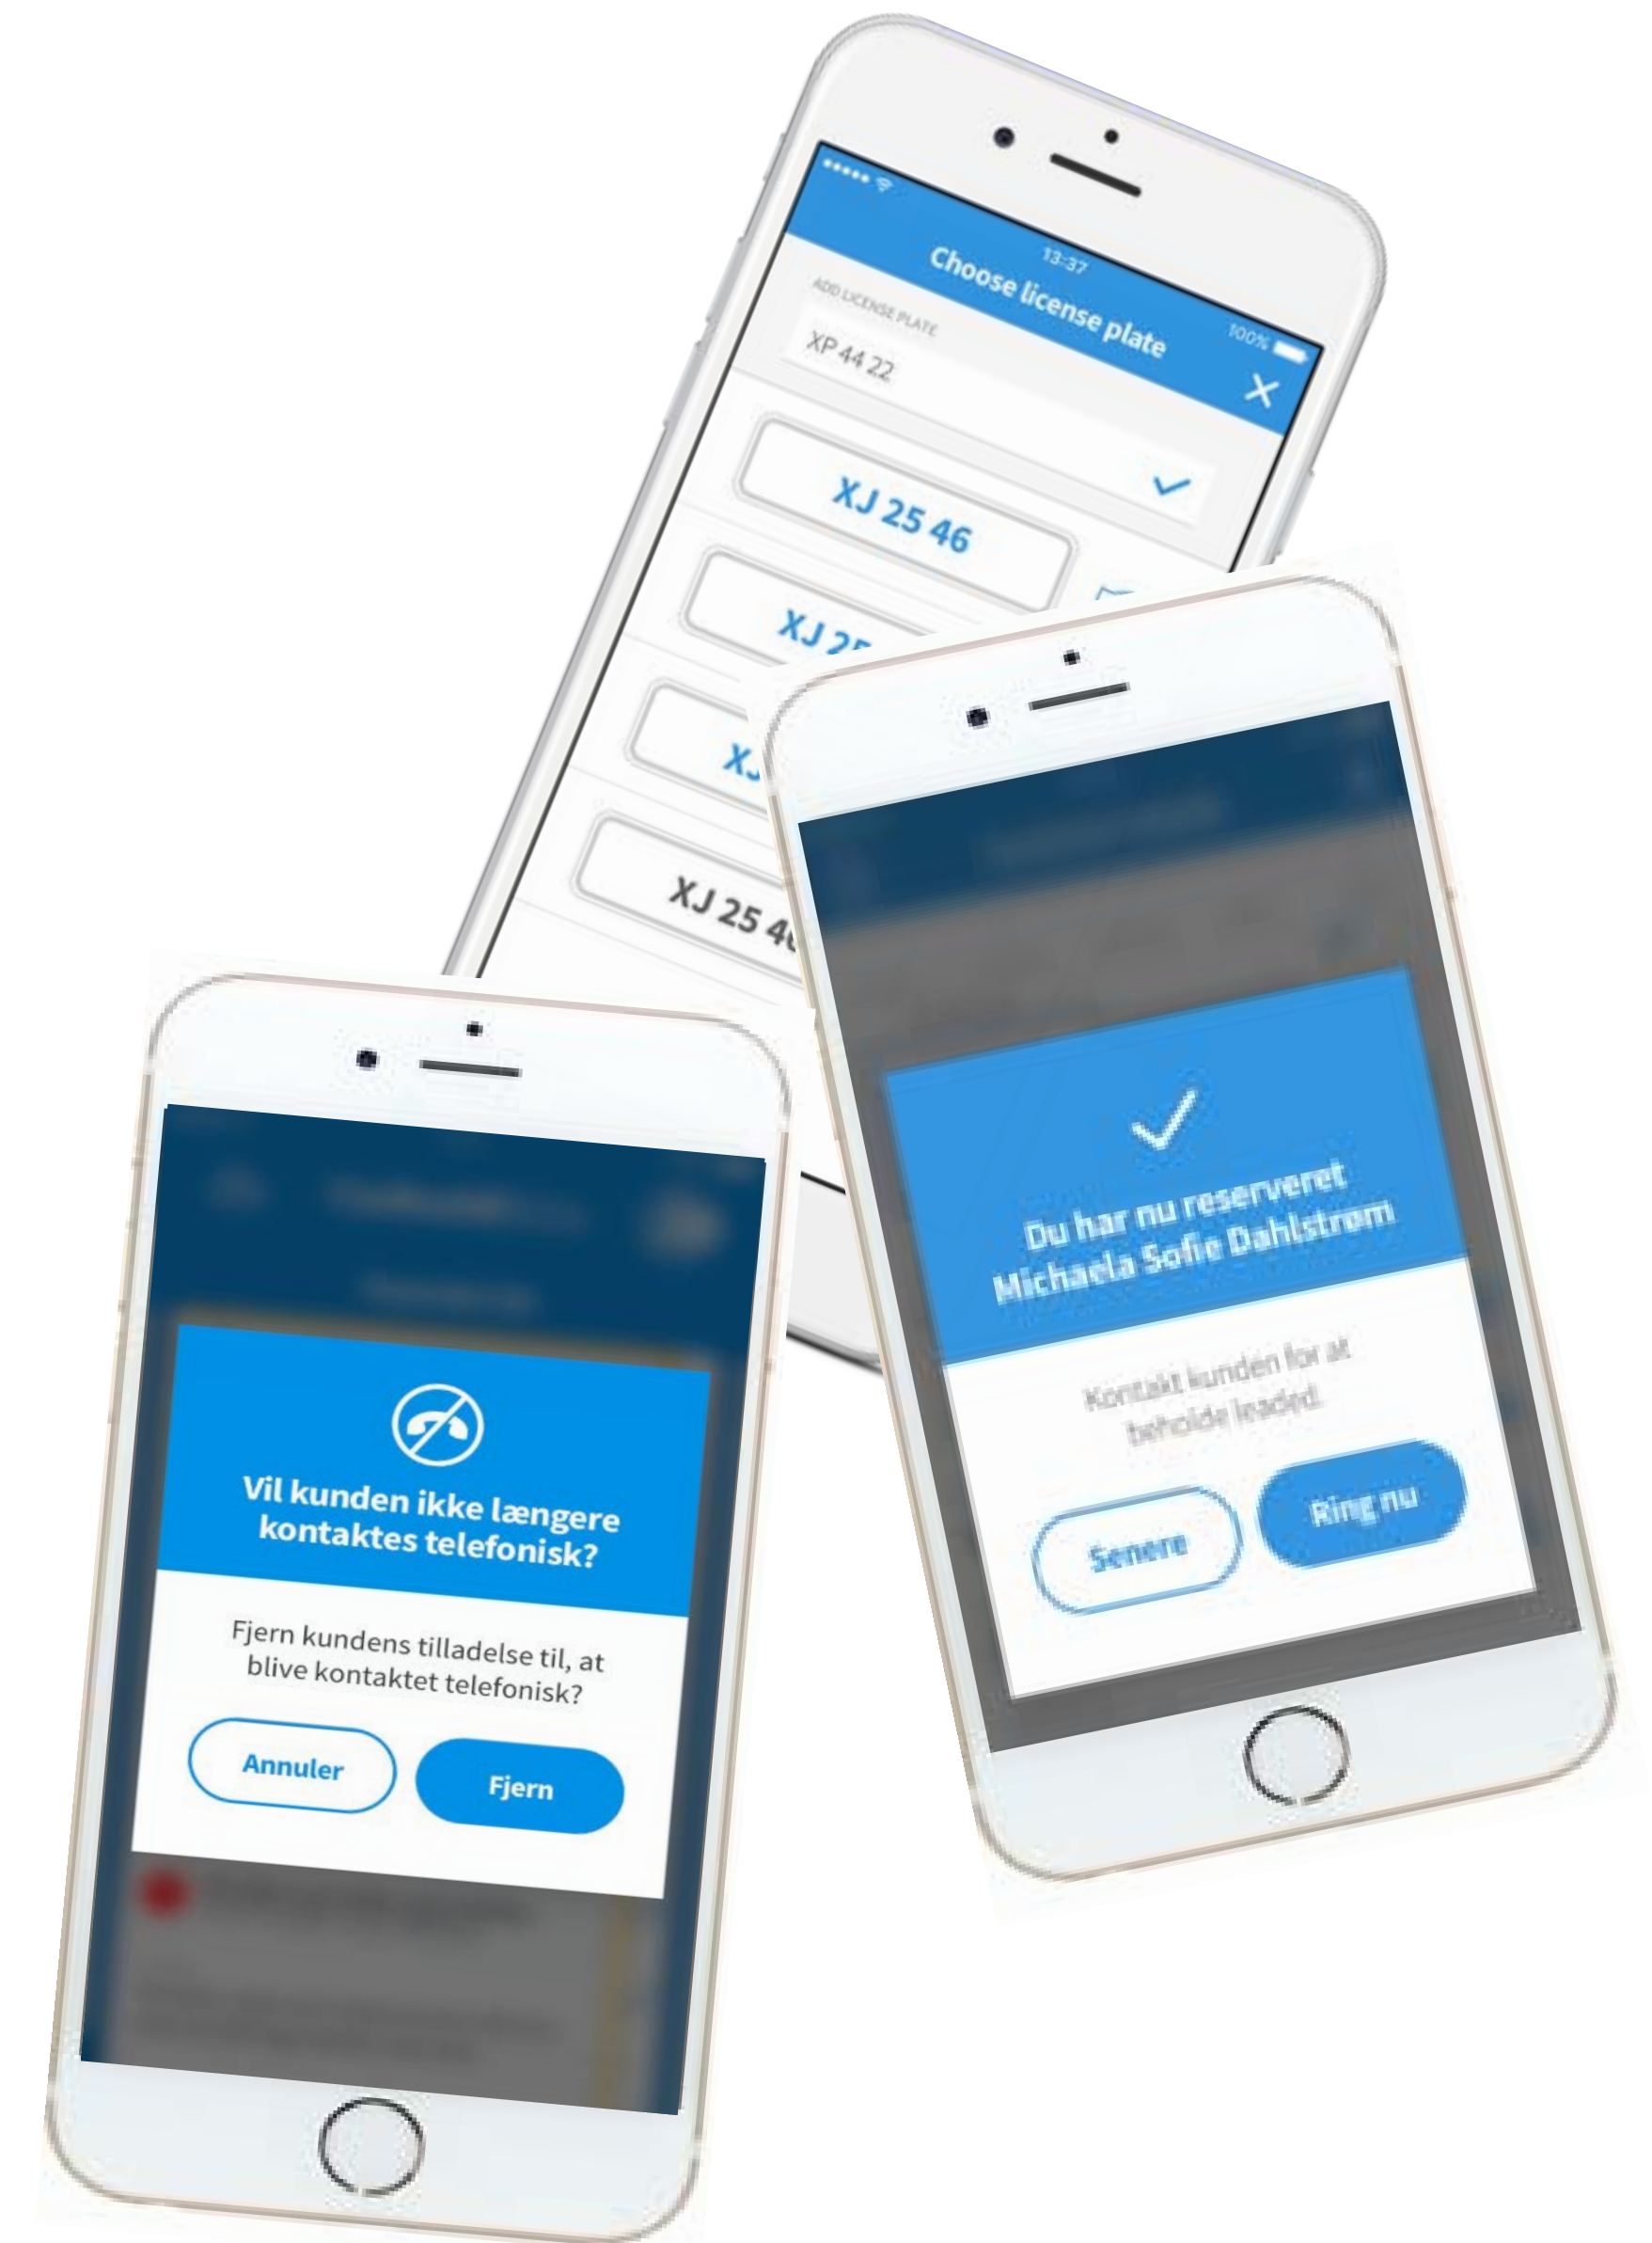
13:37
100%
Choose license plate
ADD LICENSE PLATE
XP 44 22
XJ 25 46
XJ 2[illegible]
XJ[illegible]
XJ 25 4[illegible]

Du har nu reserveret Michaela Sofie Dahlstrom
Kontakt kunden for at beholde leaded.
Senere
Ring nu

Vil kunden ikke længere kontaktes telefonisk?
Fjern kundens tilladelse til, at blive kontaktet telefonisk?
Annuler
Fjern